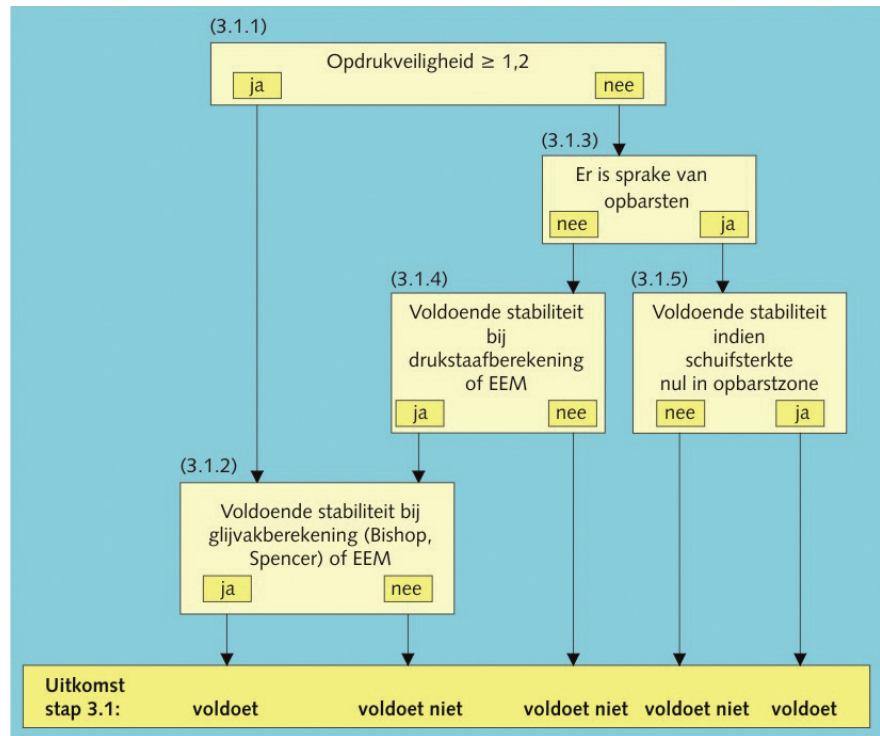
(3.1.1)

Opdrukveiligheid $\geq$ 1,2

ja

nee

(3.1.3)

Er is sprake van opbarsten

nee

ja

(3.1.4)

Voldoende stabiliteit bij drukstaafberekening of EEM

ja

nee

(3.1.5)

Voldoende stabiliteit indien schuifsterkte nul in opbarstzone

nee

ja

(3.1.2)

Voldoende stabiliteit bij glijvakberekening (Bishop, Spencer) of EEM

ja

nee

Uitkomst stap 3.1:

voldoet

voldoet niet

voldoet niet

voldoet niet

voldoet